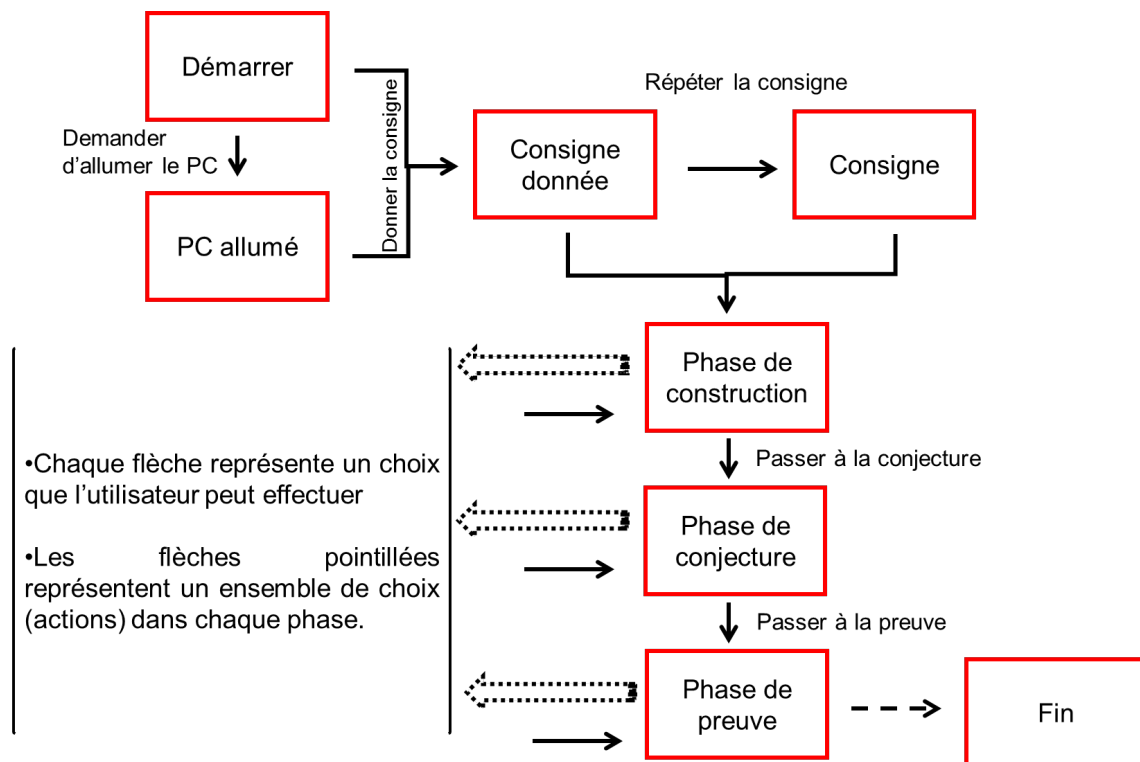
Démarrer

Demander d'allumer le PC

PC allumé

Donner la consigne

Répéter la consigne

Consigne donnée

Consigne

Phase de construction

Passer à la conjecture

Phase de conjecture

Passer à la preuve

Phase de preuve

Fin

•Chaque flèche représente un choix que l'utilisateur peut effectuer

•Les flèches pointillées représentent un ensemble de choix (actions) dans chaque phase.